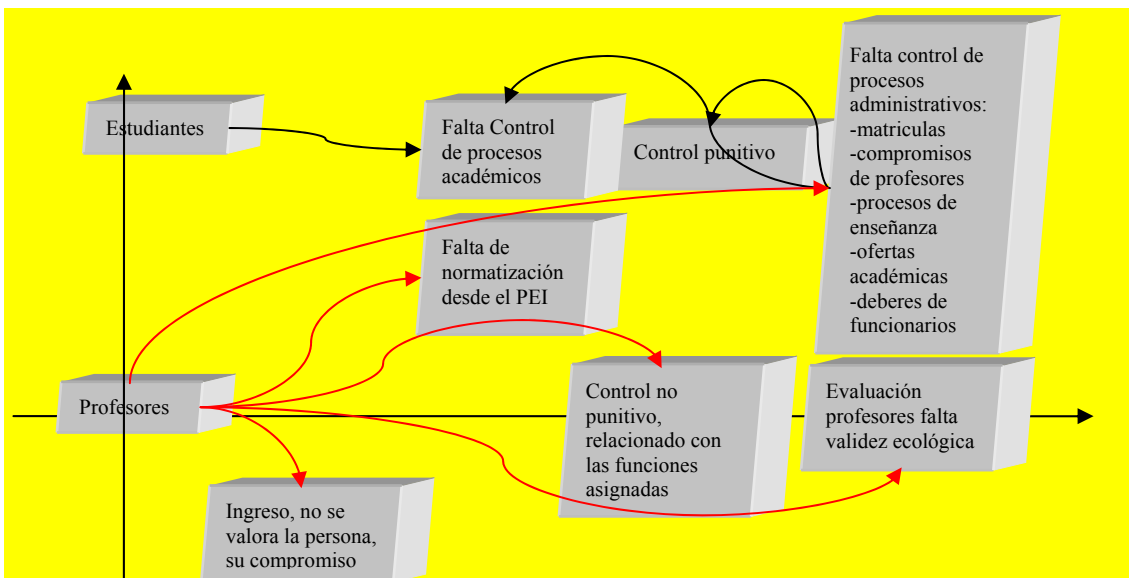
Estudiantes

Falta Control de procesos académicos

Control punitivo

Falta control de procesos administrativos:
-matriculas
-compromisos de profesores
-procesos de enseñanza
-ofertas académicas
-deberes de funcionarios

Falta de normatización desde el PEI

Profesores

Control no punitivo, relacionado con las funciones asignadas

Evaluación profesores falta validez ecológica

Ingreso, no se valora la persona, su compromiso